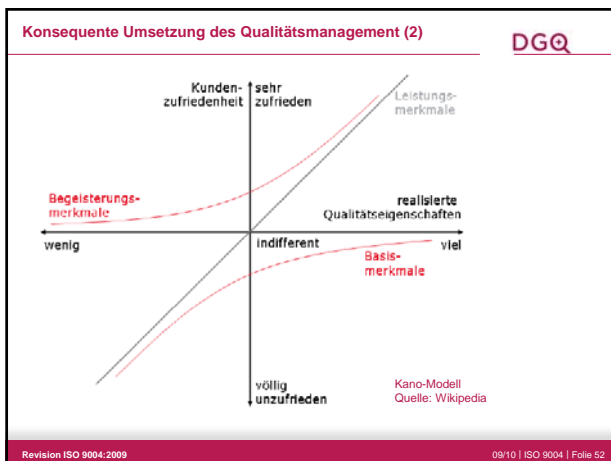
Konsequente Umsetzung des Qualitätsmanagement (2)

DGQ

Kunden-zufriedenheit

sehr zufrieden

Leistungs-merkmale

Begeisterungs-merkmale

realisierte Qualitätseigenschaften

wenig

indifferent

viel

Basis-merkmale

völlig unzufrieden

Kano-Modell
Quelle: Wikipedia

Revision ISO 9004:2009

09/10 | ISO 9004 | Folie 52